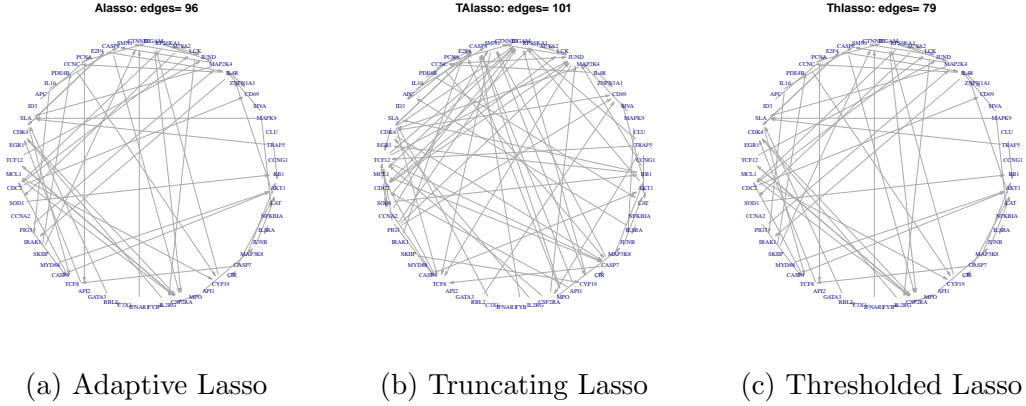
Alasso: edges= 96

CASP3 SMN1 CTNNB1 IL2RG ITGAM MAP3K1 VCA2 LCK JUND MAP2K4 IL4R ZNF91A1 CD69 SIVA MAPK9 CLU TRAF5 CCNG1 RB1 AKT1 CAT NFKBIA IL1RA JUNB MAP3K8 CASP7 CIR CYP19 API1 MPO CSF2RA IL2RG FYB IFNAR1 C3X1 RBL2 GATA3 API2 TCF8 CASP8 MYD88 SKIIP IRAK1 PIG3 CCNA2 SOD1 CDC2 MCL1 TCF12 EGR1 CDK4 SLA ID3 APC IL16 PDE4B CCNC PCNA E2F4

TAlasso: edges= 101

CASP3 SMN1 CTNNB1 IL2RG ITGAM MAP3K1 VCA2 LCK JUND MAP2K4 IL4R ZNF91A1 CD69 SIVA MAPK9 CLU TRAF5 CCNG1 RB1 AKT1 CAT NFKBIA IL1RA JUNB MAP3K8 CASP7 CIR CYP19 API1 MPO CSF2RA IL2RG FYB IFNAR1 C3X1 RBL2 GATA3 API2 TCF8 CASP8 MYD88 SKIIP IRAK1 PIG3 CCNA2 SOD1 CDC2 MCL1 TCF12 EGR1 CDK4 SLA ID3 APC IL16 PDE4B CCNC PCNA E2F4

Thlasso: edges= 79

CASP3 SMN1 CTNNB1 IL2RG ITGAM MAP3K1 VCA2 LCK JUND MAP2K4 IL4R ZNF91A1 CD69 SIVA MAPK9 CLU TRAF5 CCNG1 RB1 AKT1 CAT NFKBIA IL1RA JUNB MAP3K8 CASP7 CIR CYP19 API1 MPO CSF2RA IL2RG FYB IFNAR1 C3X1 RBL2 GATA3 API2 TCF8 CASP8 MYD88 SKIIP IRAK1 PIG3 CCNA2 SOD1 CDC2 MCL1 TCF12 EGR1 CDK4 SLA ID3 APC IL16 PDE4B CCNC PCNA E2F4

(a) Adaptive Lasso

(b) Truncating Lasso

(c) Thresholded Lasso